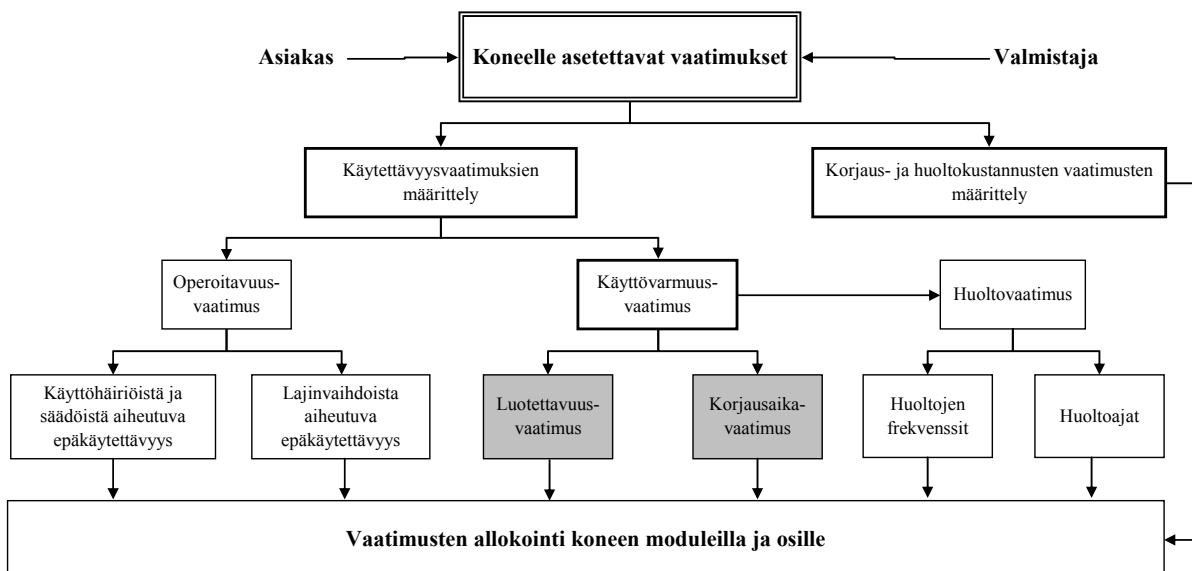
Asiakas

Koneelle asetettavat vaatimukset

Valmistaja

Käytettävyysvaatimuksien määrittely

Korjaus- ja huoltokustannusten vaatimusten määrittely

Operoitavuus-vaatimus

Käyttövarmuus-vaatimus

Huoltovaatimus

Käyttöhäiriöistä ja säädöistä aiheutuva epäkäytettävyys

Lajinvaihdoista aiheutuva epäkäytettävyys

Luotettavuus-vaatimus

Korjausaika-vaatimus

Huoltojen frekvenssit

Huoltoajat

Vaatimusten allokointi koneen moduleilla ja osille